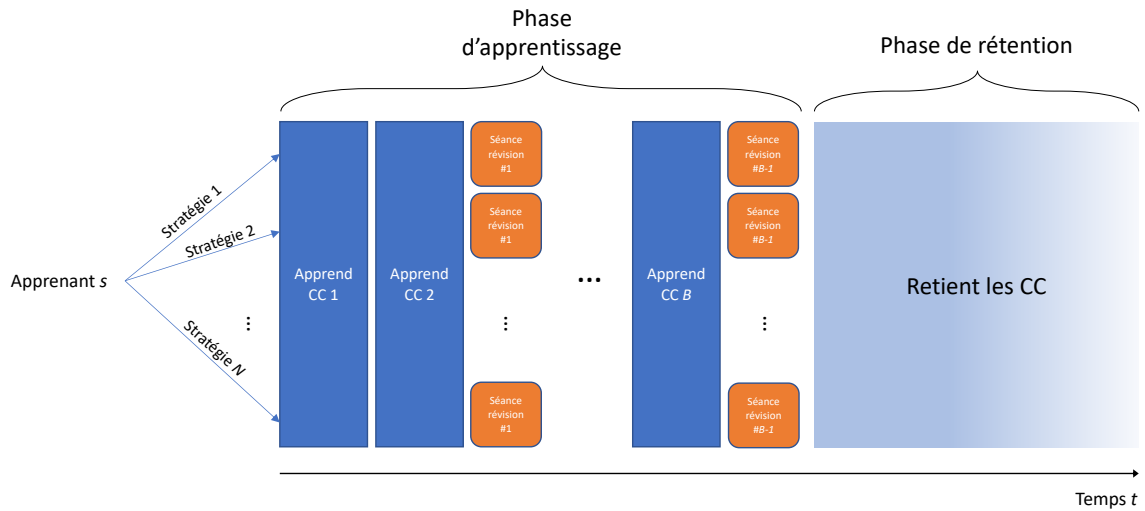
Phase d'apprentissage

Phase de rétention

Apprenant *s*

Stratégie 1

Stratégie 2

⋮

Stratégie *N*

Apprend CC 1

Apprend CC 2

Séance révision #1

Séance révision #1

⋮

Séance révision #1

…

Apprend CC *B*

Séance révision #*B-1*

Séance révision #*B-1*

⋮

Séance révision #*B-1*

Retient les CC

Temps *t*